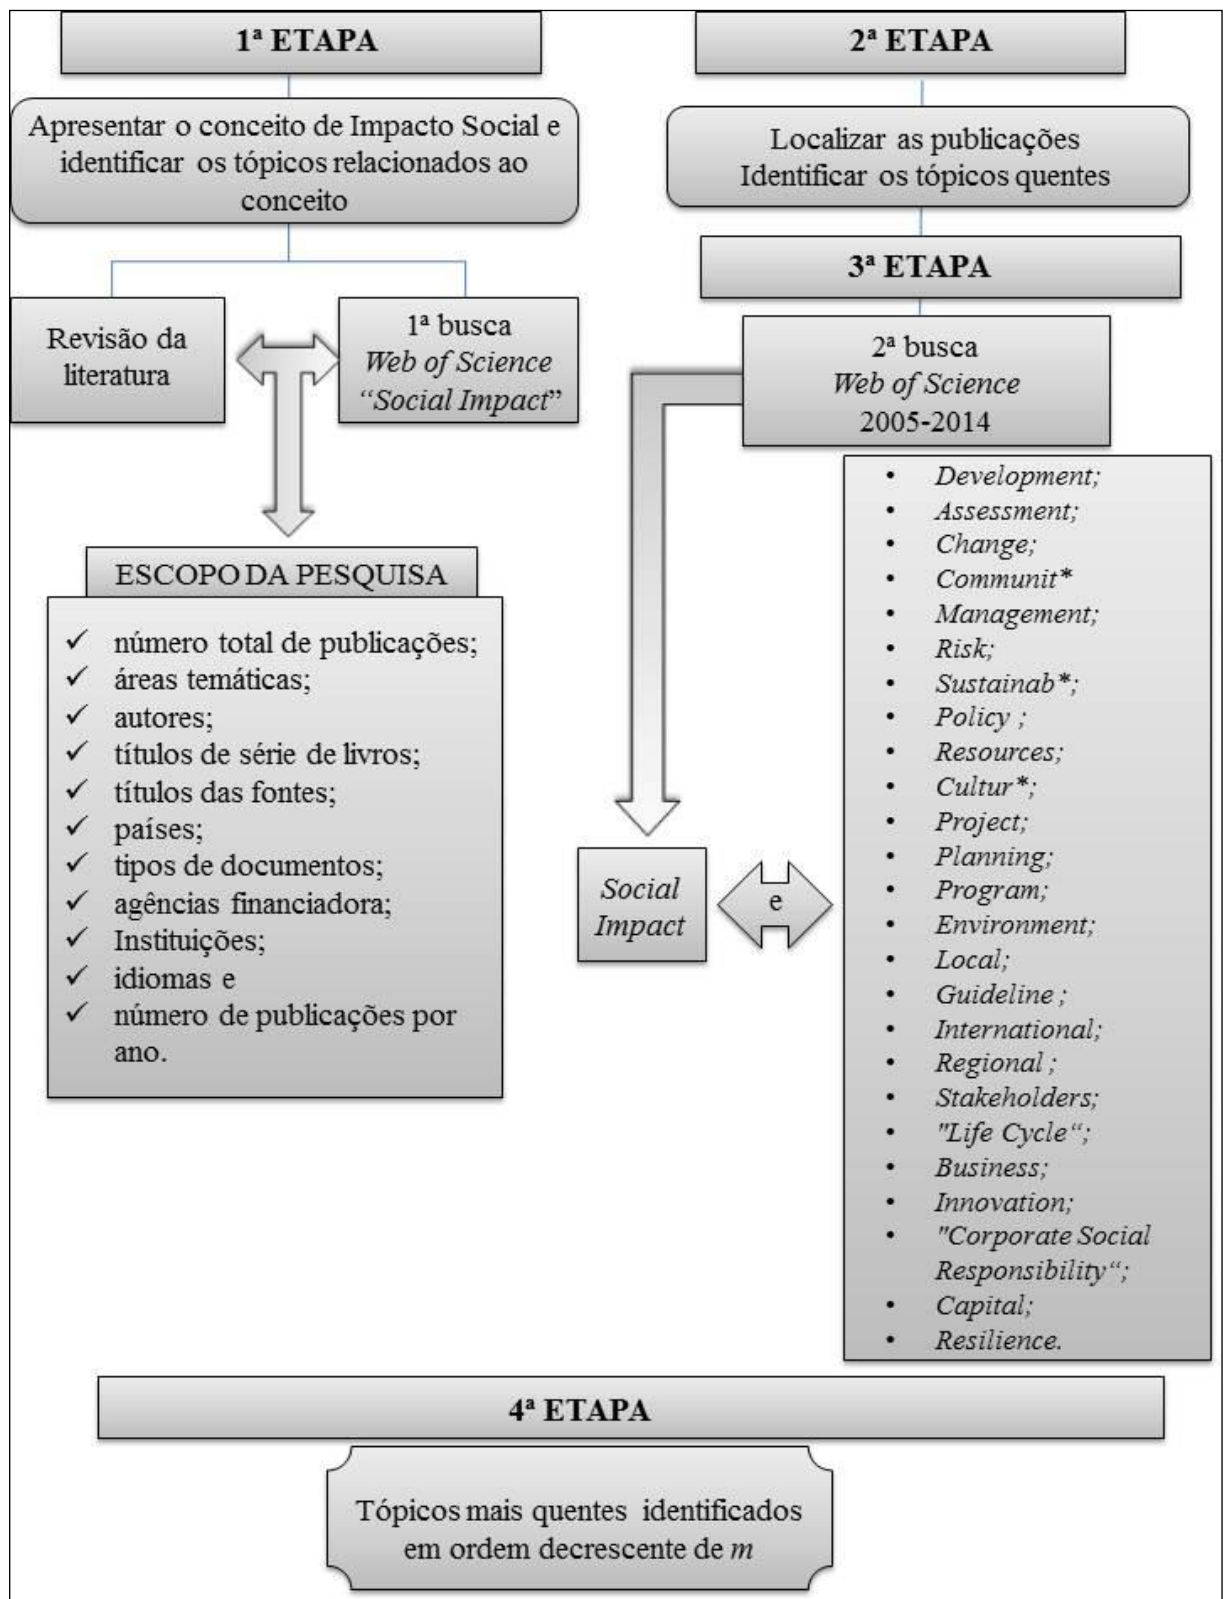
1ª ETAPA

Apresentar o conceito de Impacto Social e identificar os tópicos relacionados ao conceito

Revisão da literatura

1ª busca
Web of Science
"Social Impact"

ESCOPO DA PESQUISA

✓ número total de publicações;
✓ áreas temáticas;
✓ autores;
✓ títulos de série de livros;
✓ títulos das fontes;
✓ países;
✓ tipos de documentos;
✓ agências financiadora;
✓ Instituições;
✓ idiomas e
✓ número de publicações por ano.

2ª ETAPA

Localizar as publicações
Identificar os tópicos quentes

3ª ETAPA

2ª busca
Web of Science
2005-2014

Social Impact

e

• Development;
• Assessment;
• Change;
• Communit*
• Management;
• Risk;
• Sustainab*;
• Policy ;
• Resources;
• Cultur*;
• Project;
• Planning;
• Program;
• Environment;
• Local;
• Guideline ;
• International;
• Regional ;
• Stakeholders;
• "Life Cycle";
• Business;
• Innovation;
• "Corporate Social Responsibility";
• Capital;
• Resilience.

4ª ETAPA

Tópicos mais quentes identificados em ordem decrescente de $m$